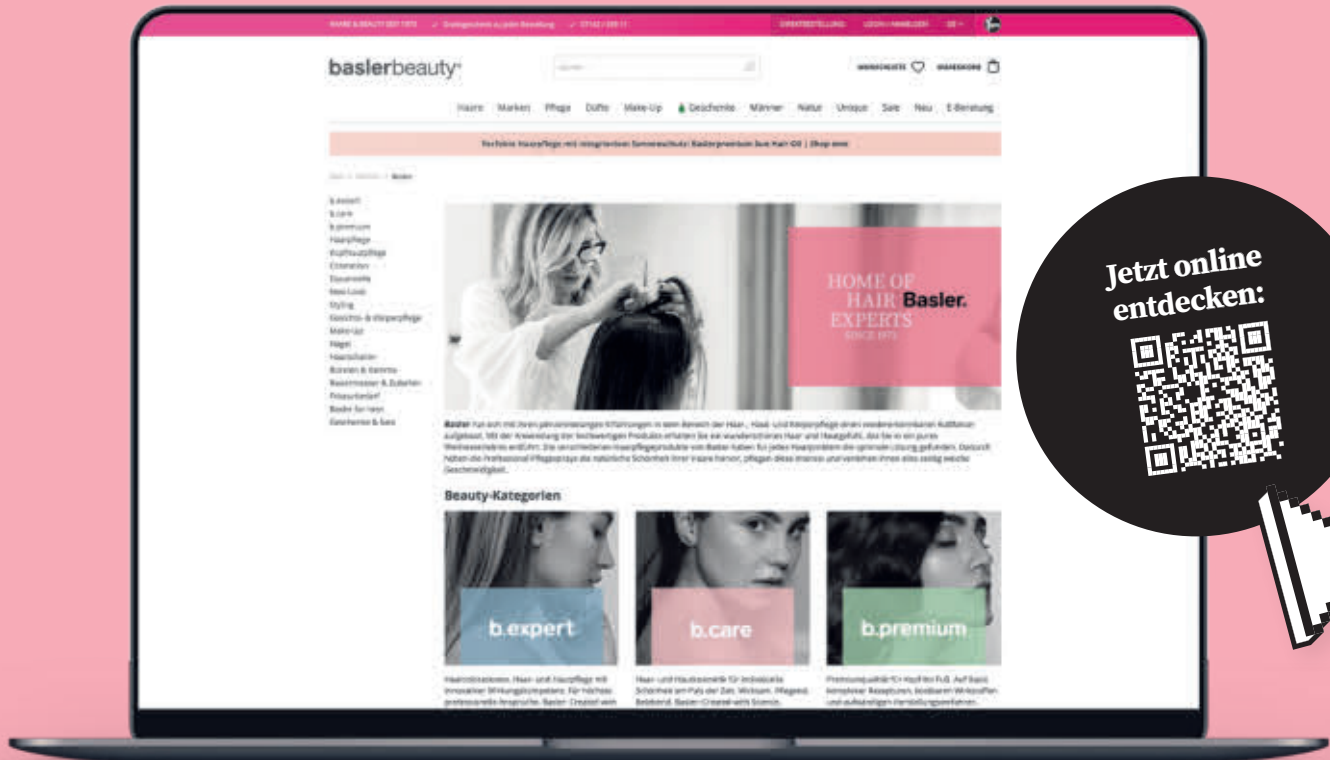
baslerbeauty

Haare Marken Pflege Düfte Make-Up Geschenke Männer Natur Unique Sale Neu E-Beratung

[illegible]

b.expert
b.care
b.premium
Haarpflege
Kopfhautpflege
Colorieren
Dauerwelle
New Look
Styling
Gesichts- & Körperpflege
Make-Up
Nägel
Haarschneiden
Bürsten & Kämme
Rasiermesser & Zubehör
Friseurbedarf
Basler for men
Geschenke & Sets

HOME OF HAIR EXPERTS SINCE 1973 Basler.

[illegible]

Beauty-Kategorien

b.expert

b.care

b.premium

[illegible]

Jetzt online entdecken: